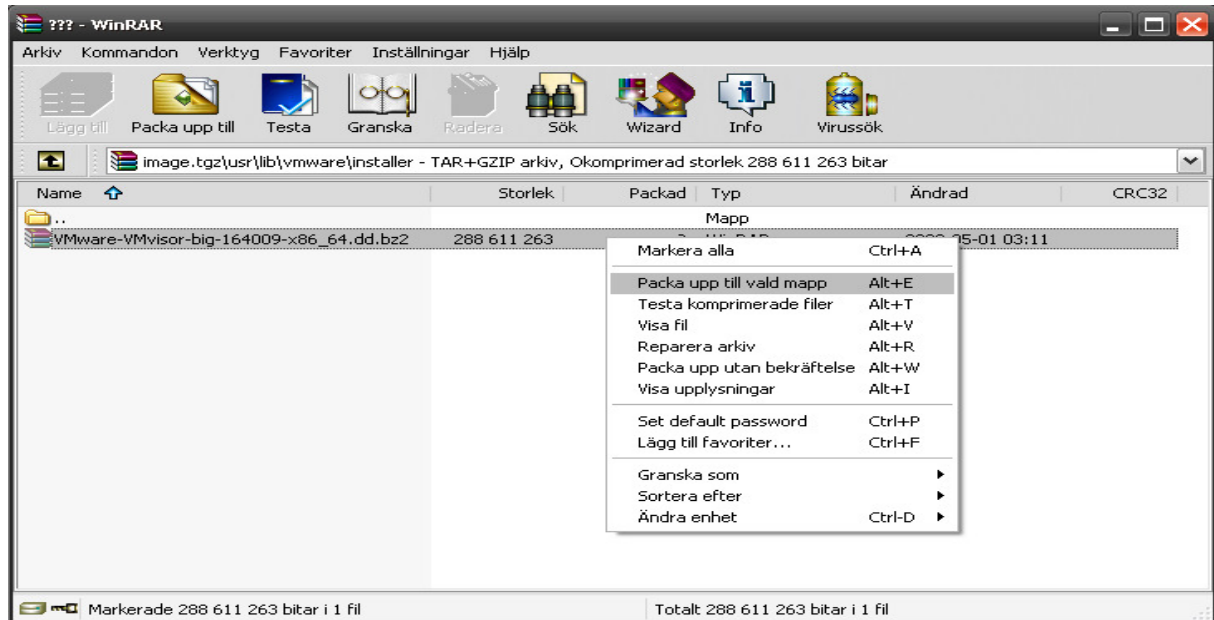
??? - WinRAR

Arkiv Kommandon Verktyg Favoriter Inställningar Hjälp

Lägg till Packa upp till Testa Granska Radera Sök Wizard Info Virussök

image.tgz\usr\lib\vmware\installer - TAR+GZIP arkiv, Okomprimerad storlek 288 611 263 bitar

| Name | Storlek | Packad | Typ | Ändrad | CRC32 |
|---|---|---|---|---|---|
| .. | | | Mapp | | |
| VMware-VMvisor-big-164009-x86_64.dd.bz2 | 288 611 263 | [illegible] | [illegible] | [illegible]-05-01 03:11 | |

Markera alla Ctrl+A
Packa upp till vald mapp Alt+E
Testa komprimerade filer Alt+T
Visa fil Alt+V
Reparera arkiv Alt+R
Packa upp utan bekräftelse Alt+W
Visa upplysningar Alt+I
Set default password Ctrl+P
Lägg till favoriter... Ctrl+F
Granska som
Sortera efter
Ändra enhet Ctrl-D

Markerade 288 611 263 bitar i 1 fil
Totalt 288 611 263 bitar i 1 fil